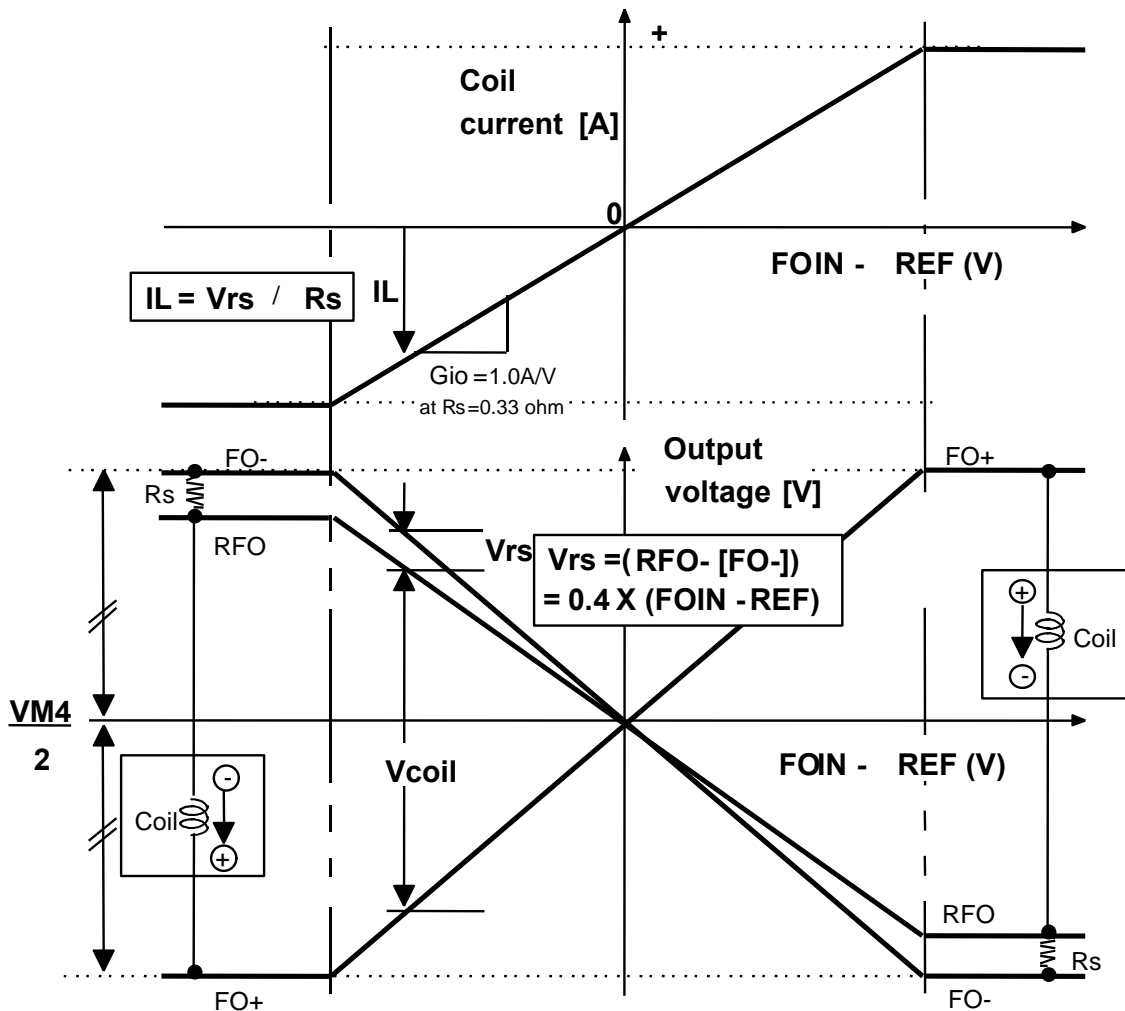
+

Coil current [A]

0

FOIN - REF (V)

IL = Vrs / Rs

IL

Gio =1.0A/V
at Rs=0.33 ohm

FO-

Output voltage [V]

FO+

Rs

RFO

Vrs

Vrs =( RFO- [FO-])
= 0.4 X (FOIN -REF)

+

Coil

-

VM4
2

-

Coil

+

Vcoil

FOIN - REF (V)

RFO

Rs

FO+

FO-